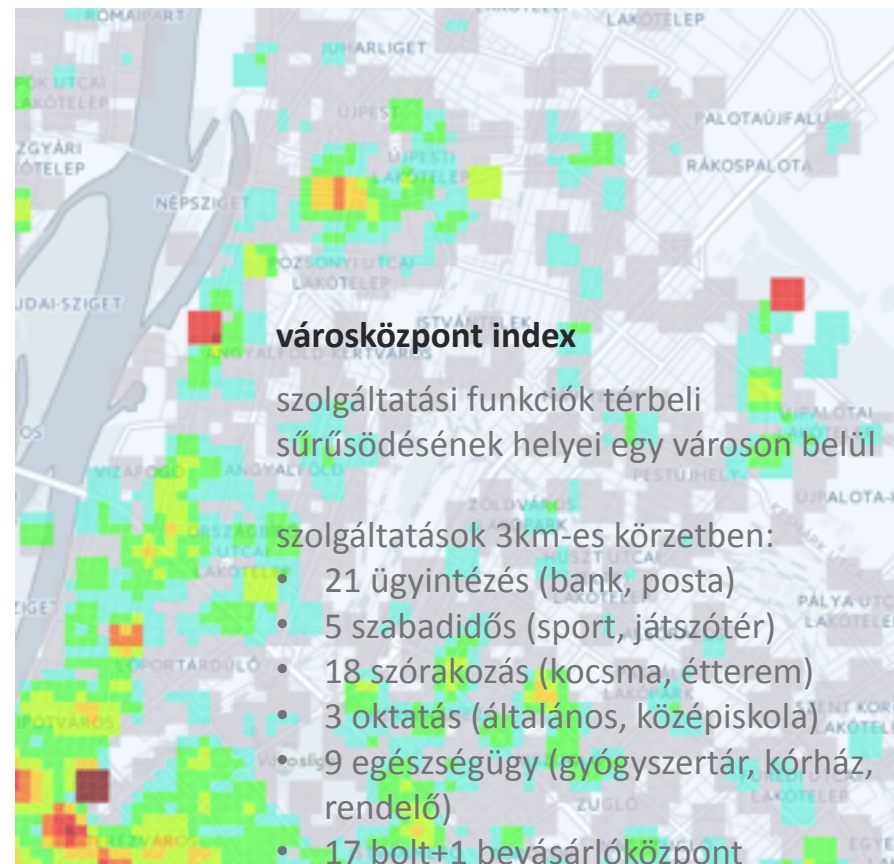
ROMAI PART
LAKÓTELEP
JUHARLIGET
DUK UTCAI LAKÓTELEP
ÚJPEST
PALOTAÚJFALU
ZGYÁRI LAKÓTELEP
ÚJPEST LAKÓTELEP
RÁKOSPALOTA
NÉPSZIGET
POZSONYI UTCAI LAKÓTELEP
UDAI-SZIGET
ISTVÁNTELEK
ANGYALFÖLD-KERTVÁROS

**városközpont index**

szolgáltatási funkciók térbeli sűrűsödésének helyei egy városon belül

szolgáltatások 3km-es körzetben:
• 21 ügyintézés (bank, posta)
• 5 szabadidős (sport, játszótér)
• 18 szórakozás (kocsma, étterem)
• 3 oktatás (általános, középiskola)
• 9 egészségügy (gyógyszertár, kórház, rendelő)
• 17 bolt+1 bevásárlóközpont

ÚJPALOTAI
ÚJPALOTA-
VIZAFOGÓ
ANGYALFÖLD
PESTÚJHELY
ZÖLDVÁROS
HUSZT UTCAI LAKÓTELEP
PÁLYA UTCAI LAKÓTELEP
SPORTÁRDÜLŐ
LAKÓPARK
IPOTVÁROS
ZUGLÓ
LAKÓTELEP
TÉZVÁROS